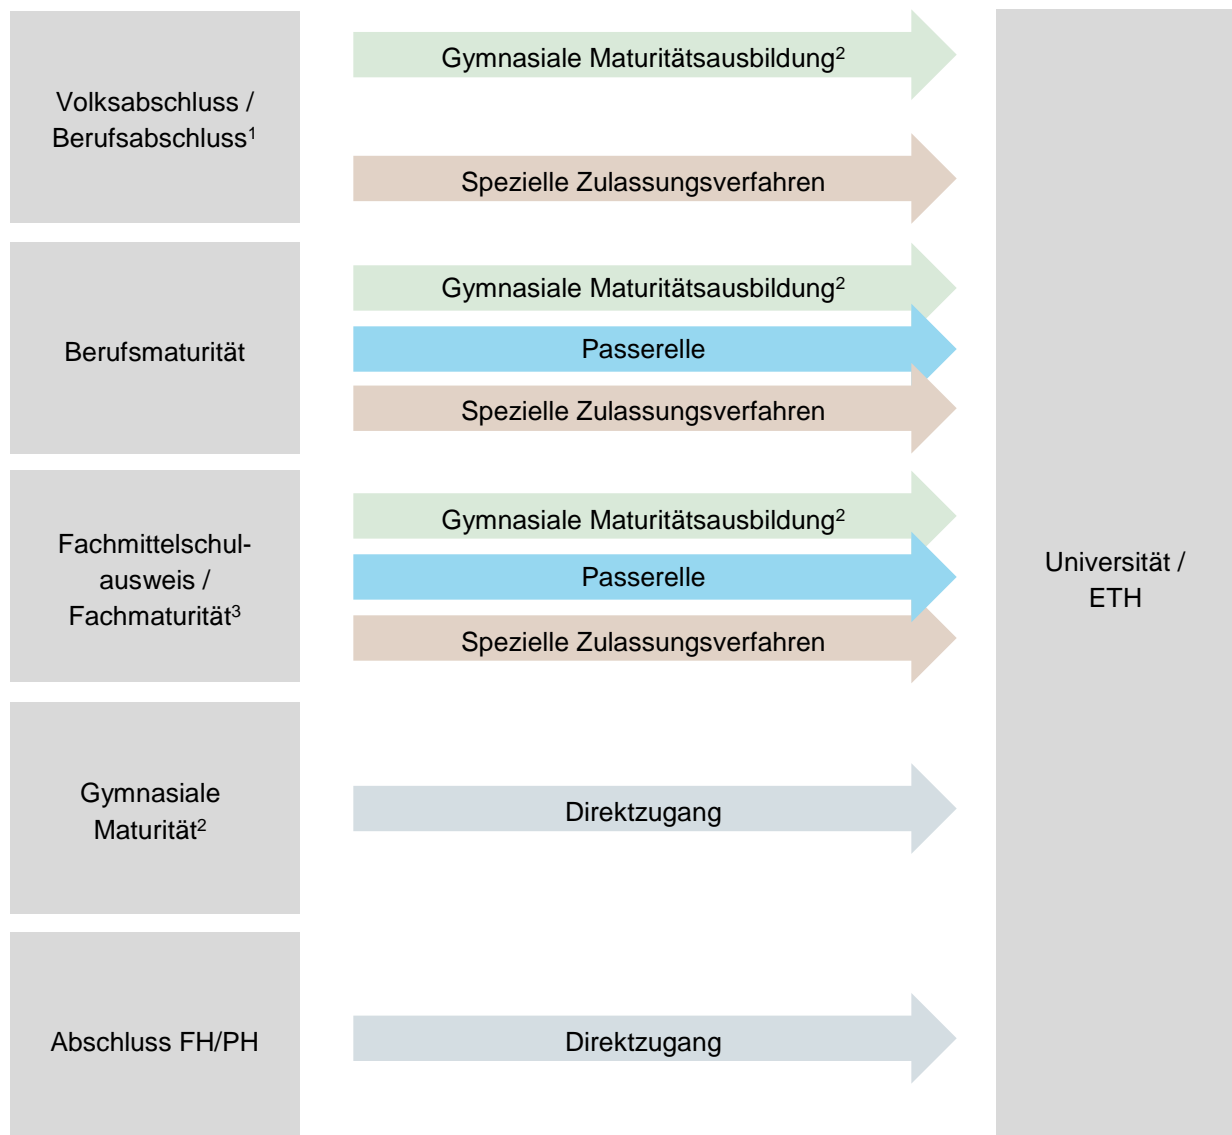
Volksabschluss / Berufsabschluss$^1$

Gymnasiale Maturitätsausbildung$^2$

Spezielle Zulassungsverfahren

Berufsmaturität

Gymnasiale Maturitätsausbildung$^2$

Passerelle

Spezielle Zulassungsverfahren

Fachmittelschulausweis / Fachmaturität$^3$

Gymnasiale Maturitätsausbildung$^2$

Passerelle

Spezielle Zulassungsverfahren

Gymnasiale Maturität$^2$

Direktzugang

Abschluss FH/PH

Direktzugang

Universität / ETH